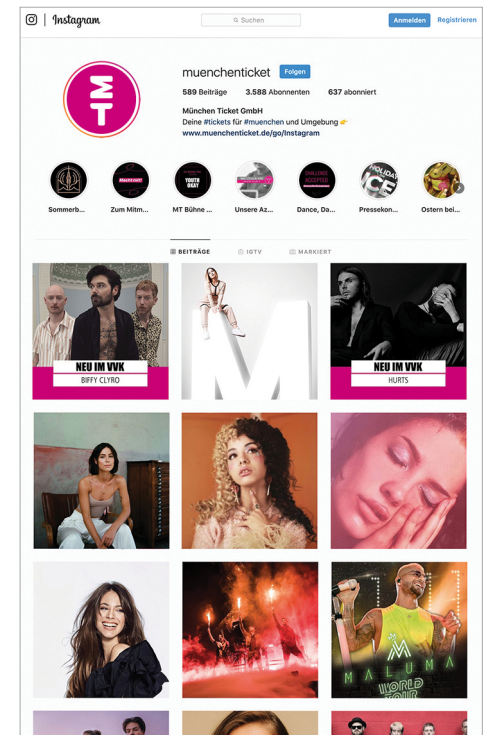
Instagram

Suchen

Anmelden Registrieren

MT

muenchenticket Folgen

589 Beiträge 3.588 Abonnenten 637 abonniert

München Ticket GmbH
Deine #tickets für #muenchen und Umgebung 👉
www.muenchenticket.de/go/instagram

Sommerb... Zum Mitm... MT Bühne ... Unsere Az... Dance, Da... Pressekon... Ostern bei...

BEITRÄGE IGTV MARKIERT

NEU IM VVK
BIFFY CLYRO

NEU IM VVK
HURTS

MALUMA
WORLD TOUR